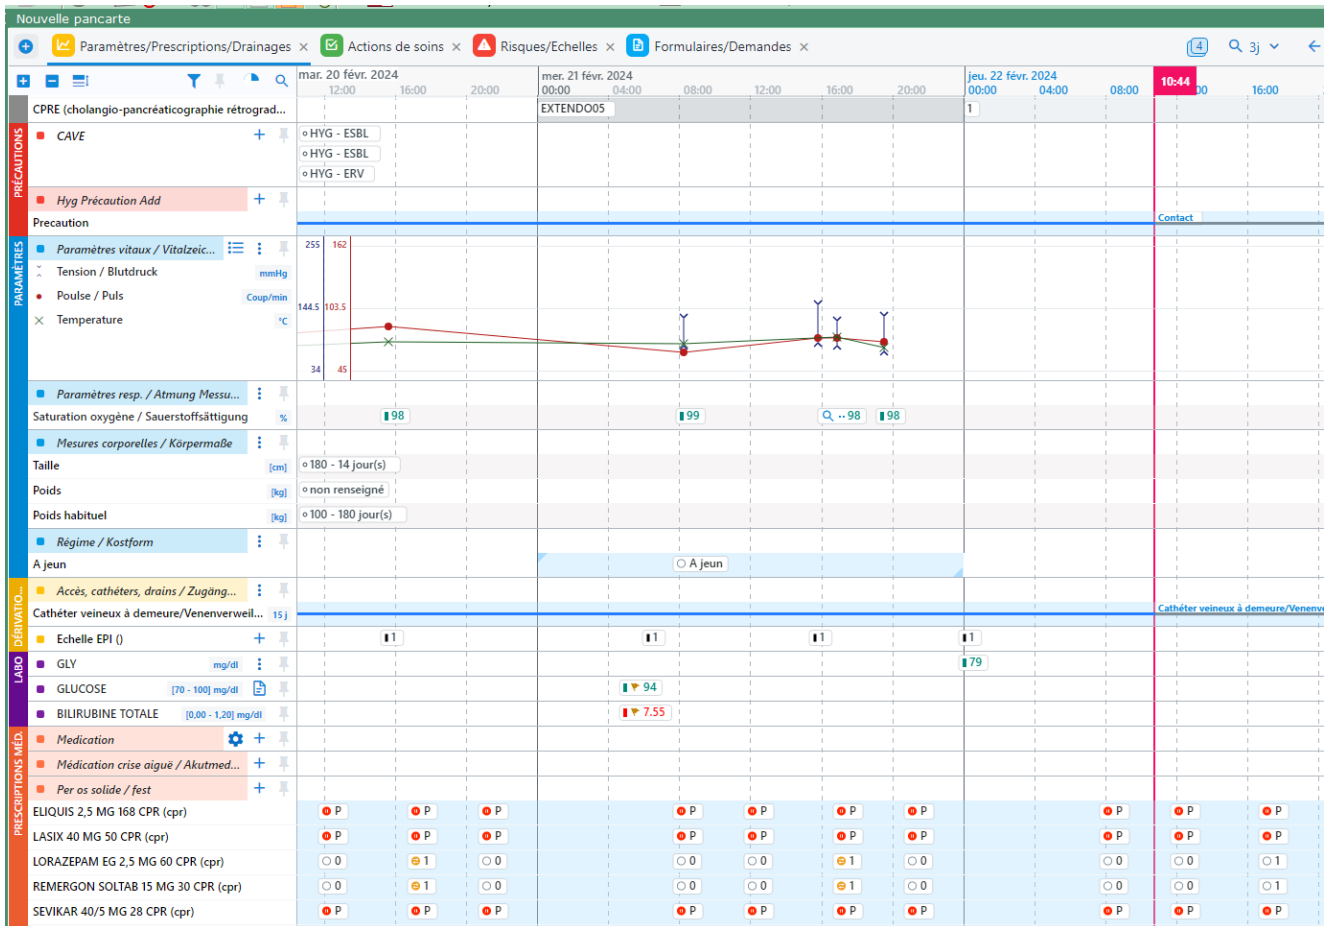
Nouvelle pancarte

Paramètres/Prescriptions/Drainages × Actions de soins × Risques/Echelles × Formulaires/Demandes ×

4 3j

mar. 20 févr. 2024 12:00 16:00 20:00
mer. 21 févr. 2024 00:00 04:00 08:00 12:00 16:00 20:00
jeu. 22 févr. 2024 00:00 04:00 08:00 10:44 16:00

CPRE (cholangio-pancréaticographie rétrograd... EXTENDO05 1

PRÉCAUTIONS
CAVE
HYG - ESBL
HYG - ESBL
HYG - ERV
Hyg Précaution Add
Precaution
Contact

PARAMÈTRES
Paramètres vitaux / Vitalzeic...
Tension / Blutdruck mmHg
Poulse / Puls Coup/min
Temperature °C
255 162
144.5 103.5
34 45

Paramètres resp. / Atmung Messu...
Saturation oxygène / Sauerstoffsättigung %
98 99 98 98

Mesures corporelles / Körpermaße
Taille [cm] 180 - 14 jour(s)
Poids [kg] non renseigné
Poids habituel [kg] 100 - 180 jour(s)

Régime / Kostform
A jeun A jeun

DÉRIVATIO...
Accès, cathéters, drains / Zugäng...
Cathéter veineux à demeure/Venenverweil... 15 j Cathéter veineux à demeure/Venenv
Echelle EPI () 1 1 1 1

LABO
GLY mg/dl 79
GLUCOSE [70 - 100] mg/dl 94
BILIRUBINE TOTALE [0,00 - 1,20] mg/dl 7.55

PRESCRIPTIONS MÉD.
Medication
Médication crise aiguë / Akutmed...
Per os solide / fest
ELIQUIS 2,5 MG 168 CPR (cpr) P P P P P P P P P P
LASIX 40 MG 50 CPR (cpr) P P P P P P P P P P
LORAZEPAM EG 2,5 MG 60 CPR (cpr) 0 1 0 0 0 1 0 0 0 1
REMERGON SOLTAB 15 MG 30 CPR (cpr) 0 1 0 0 0 1 0 0 0 1
SEVIKAR 40/5 MG 28 CPR (cpr) P P P P P P P P P P